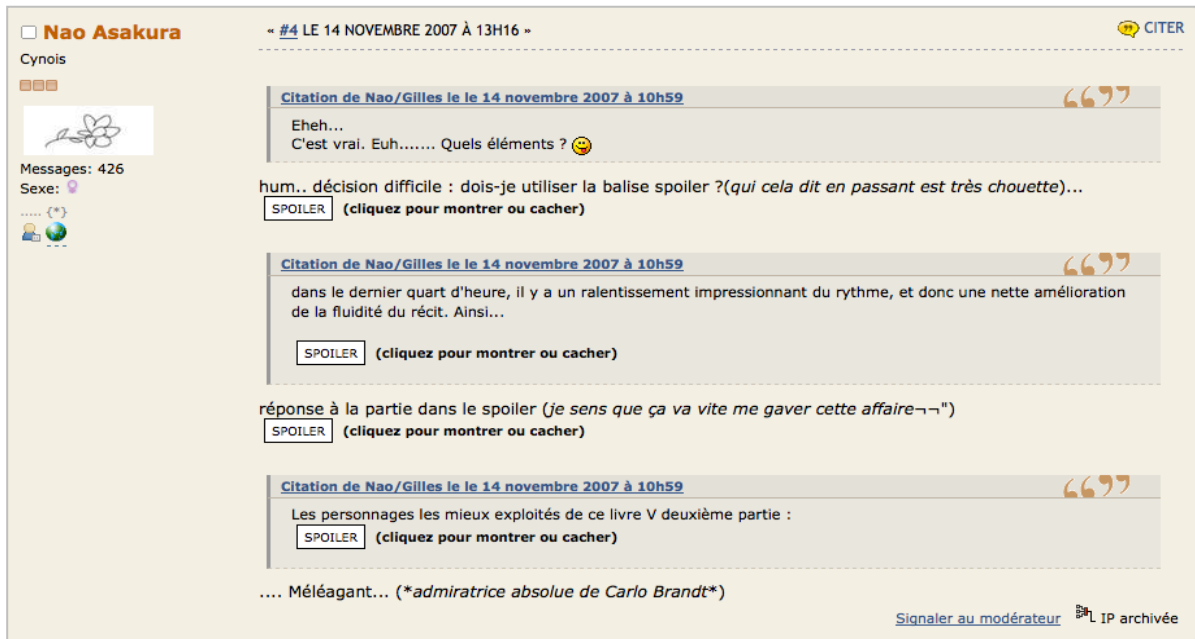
Nao Asakura
Cynois

Messages: 426
Sexe:
..... {*}
---

« #4 LE 14 NOVEMBRE 2007 À 13H16 »

CITER

Citation de Nao/Gilles le le 14 novembre 2007 à 10h59

Eheh...
C'est vrai. Euh....... Quels éléments ?

hum.. décision difficile : dois-je utiliser la balise spoiler ?(*qui cela dit en passant est très chouette*)...
SPOILER (cliquez pour montrer ou cacher)

Citation de Nao/Gilles le le 14 novembre 2007 à 10h59

dans le dernier quart d'heure, il y a un ralentissement impressionnant du rythme, et donc une nette amélioration de la fluidité du récit. Ainsi...

SPOILER (cliquez pour montrer ou cacher)

réponse à la partie dans le spoiler (*je sens que ça va vite me gaver cette affaire¬¬*")
SPOILER (cliquez pour montrer ou cacher)

Citation de Nao/Gilles le le 14 novembre 2007 à 10h59

Les personnages les mieux exploités de ce livre V deuxième partie :
SPOILER (cliquez pour montrer ou cacher)

.... Méléagant... (*admiratrice absolue de Carlo Brandt*)

Signaler au modérateur IP archivée